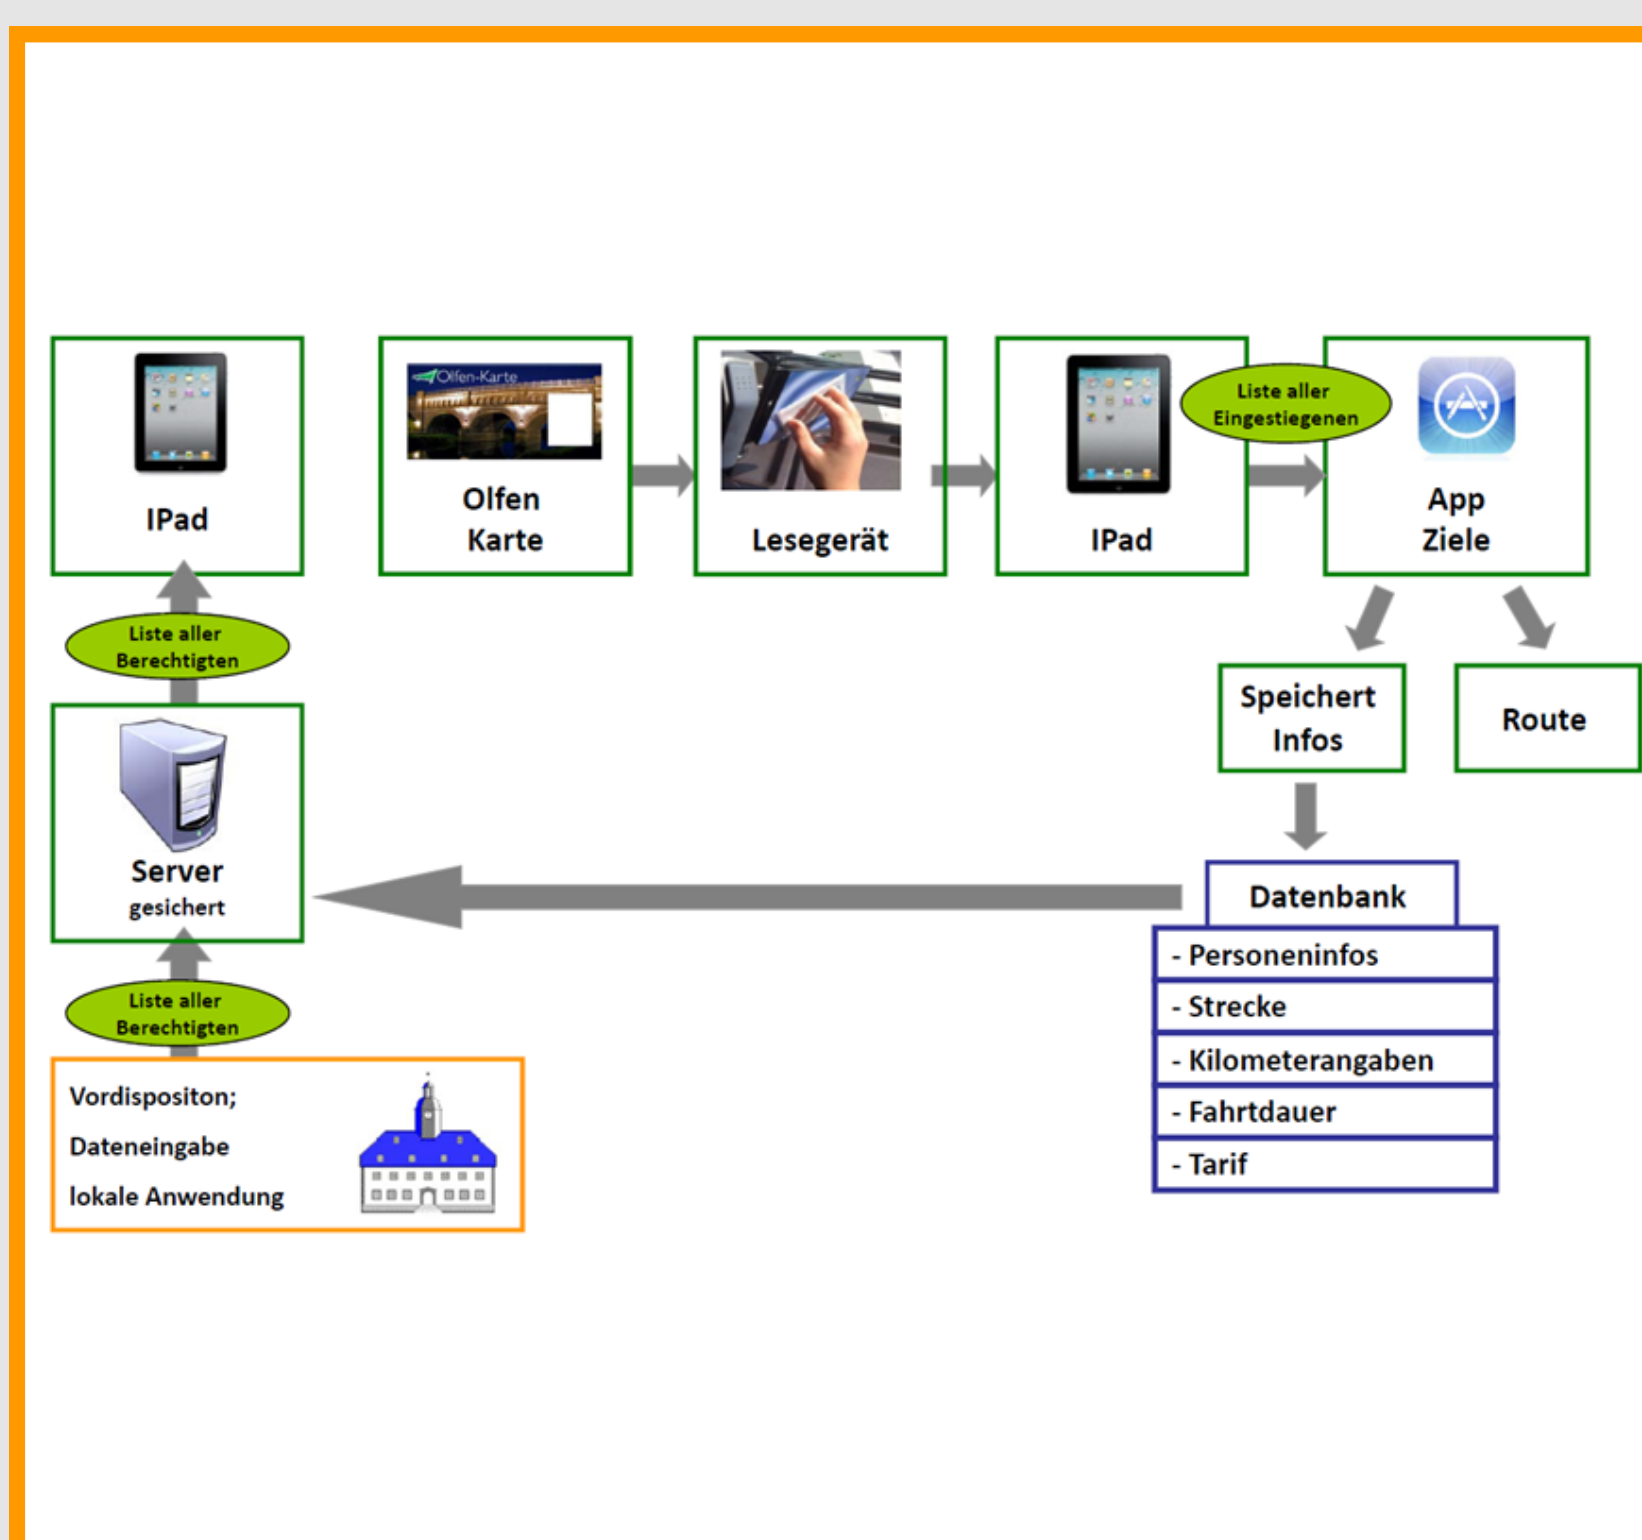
IPad

Olfen-Karte

Olfen Karte

Lesegerät

IPad

Liste aller Eingestiegenen

App Ziele

Liste aller Berechtigten

Speichert Infos

Route

Server gesichert

Datenbank

- Personeninfos
- Strecke
- Kilometerangaben
- Fahrtdauer
- Tarif

Liste aller Berechtigten

Vordispositon;

Dateneingabe

lokale Anwendung